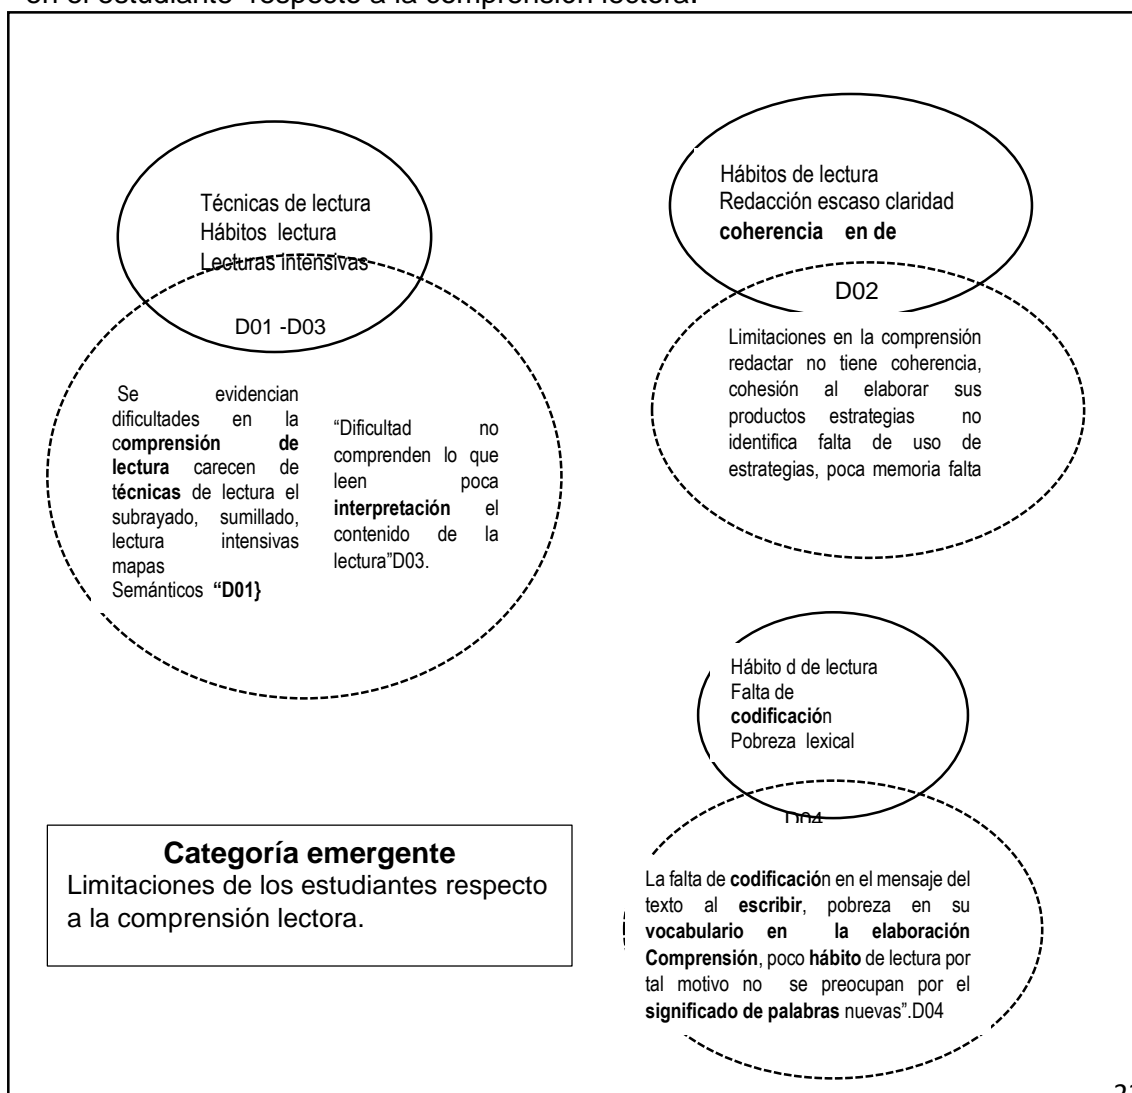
en el estudiante respecto a la comprensión lectora.

Técnicas de lectura
Hábitos lectura
Lecturas intensivas

D01 -D03

Se evidencian dificultades en la **comprensión de lectura** carecen de **técnicas** de lectura el subrayado, sumillado, lectura intensivas mapas Semánticos **"D01}**

"Dificultad no comprenden lo que leen poca **interpretación** el contenido de la lectura"D03.

Hábitos de lectura
Redacción escaso claridad
**coherencia en de**

D02

Limitaciones en la comprensión redactar no tiene coherencia, cohesión al elaborar sus productos estrategias no identifica falta de uso de estrategias, poca memoria falta

Hábito d de lectura
Falta de **codificació**n
Pobreza lexical

D04

La falta de **codificació**n en el mensaje del texto al **escribir**, pobreza en su **vocabulario en la elaboración Comprensión**, poco **hábito** de lectura por tal motivo no se preocupan por el **significado de palabras** nuevas".D04

**Categoría emergente**
Limitaciones de los estudiantes respecto a la comprensión lectora.

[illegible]